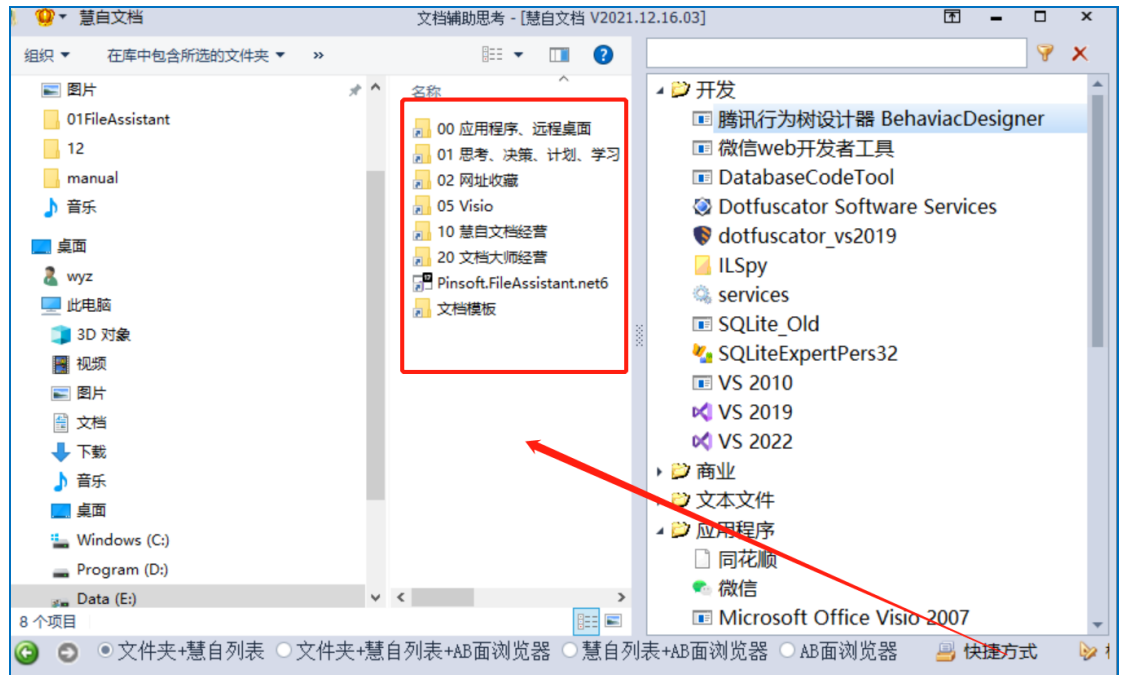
慧自文档

文档辅助思考 - [慧自文档 V2021.12.16.03]

组织 ▾ 在库中包含所选的文件夹 ▾ »

图片
01FileAssistant
12
manual
音乐
桌面
wyz
此电脑
3D 对象
视频
图片
文档
下载
音乐
桌面
Windows (C:)
Program (D:)
Data (E:)

名称
00 应用程序、远程桌面
01 思考、决策、计划、学习
02 网址收藏
05 Visio
10 慧自文档经营
20 文档大师经营
Pinsoft.FileAssistant.net6
文档模板

8 个项目

开发
腾讯行为树设计器 BehaviacDesigner
微信web开发者工具
DatabaseCodeTool
Dotfuscator Software Services
dotfuscator_vs2019
ILSpy
services
SQLite_Old
SQLiteExpertPers32
VS 2010
VS 2019
VS 2022
商业
文本文件
应用程序
同花顺
微信
Microsoft Office Visio 2007

文件夹+慧自列表 文件夹+慧自列表+AB面浏览器 慧自列表+AB面浏览器 AB面浏览器 快捷方式